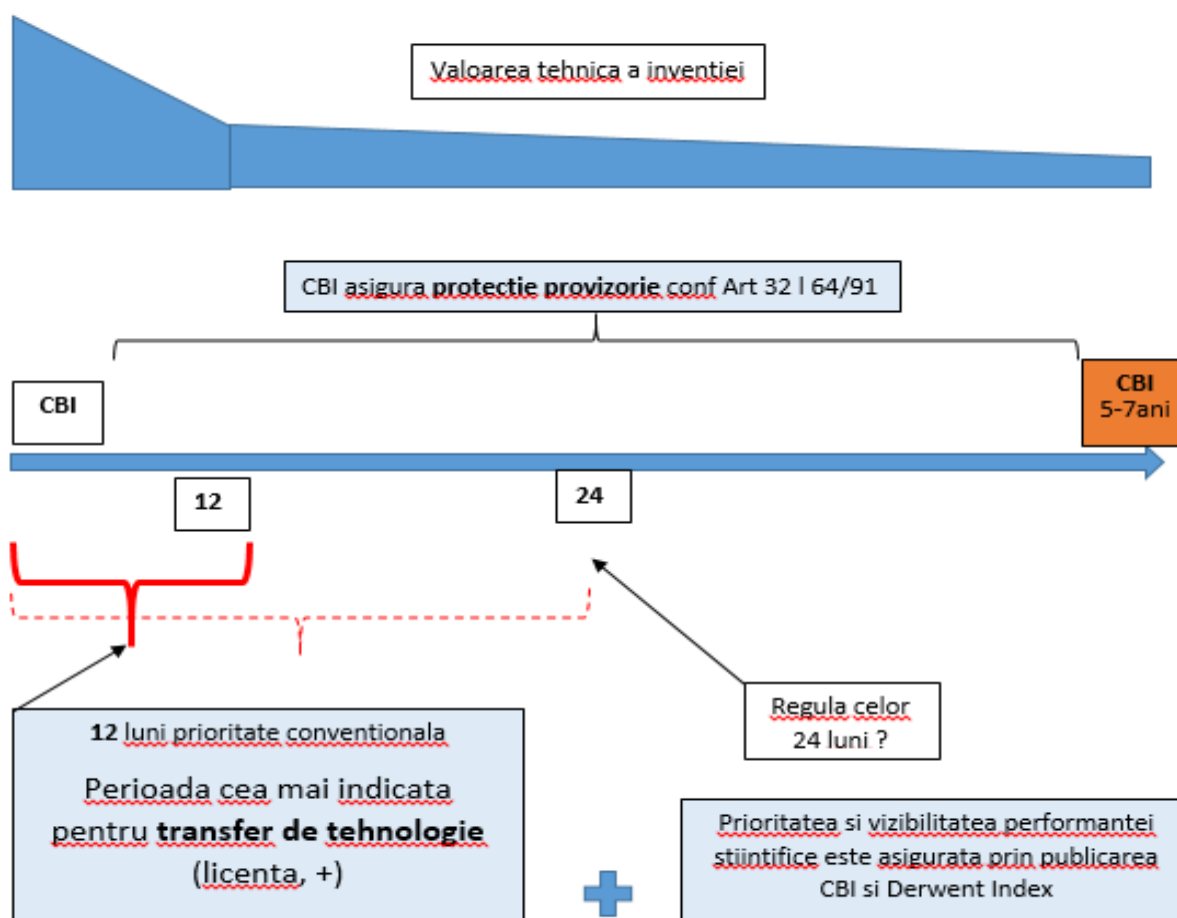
Valoarea tehnica a inventiei

CBI asigura **protectie provizorie** conf Art 32 l 64/91

CBI

CBI
5-7ani

12

24

Regula celor
24 luni ?

**12** luni prioritate conventionala

Perioada cea mai indicata pentru **transfer de tehnologie** (licenta, +)

Prioritatea si vizibilitatea performantei stiintifice este asigurata prin publicarea CBI si Derwent Index